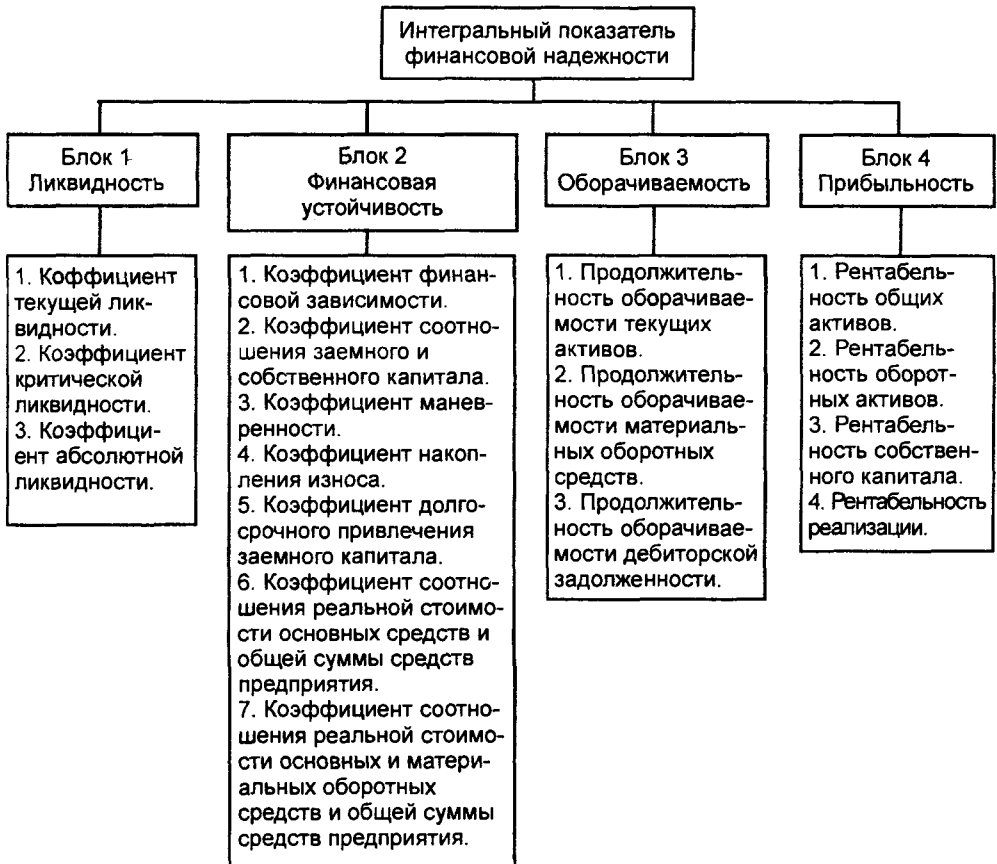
Интегральный показатель финансовой надежности

Блок 1 Ликвидность

1. Коффициент текущей ликвидности.
2. Коэффициент критической ликвидности.
3. Коэффициент абсолютной ликвидности.

Блок 2 Финансовая устойчивость

1. Коэффициент финансовой зависимости.
2. Коэффициент соотношения заемного и собственного капитала.
3. Коэффициент маневренности.
4. Коэффициент накопления износа.
5. Коэффициент долгосрочного привлечения заемного капитала.
6. Коэффициент соотношения реальной стоимости основных средств и общей суммы средств предприятия.
7. Коэффициент соотношения реальной стоимости основных и материальных оборотных средств и общей суммы средств предприятия.

Блок 3 Оборачиваемость

1. Продолжительность оборачиваемости текущих активов.
2. Продолжительность оборачиваемости материальных оборотных средств.
3. Продолжительность оборачиваемости дебиторской задолженности.

Блок 4 Прибыльность

1. Рентабельность общих активов.
2. Рентабельность оборотных активов.
3. Рентабельность собственного капитала.
4. Рентабельность реализации.